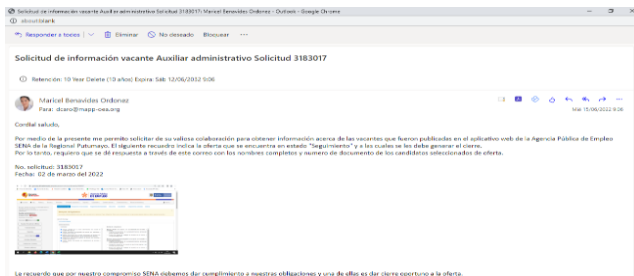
Solicitud de información vacante Auxiliar administrativo Solicitud 3183017 - Maricel Benavides Ordonez - Outlook - Google Chrome

about:blank

Responder a todos | Eliminar | No deseado | Bloquear ···

Solicitud de información vacante Auxiliar administrativo Solicitud 3183017

Retención: 10 Year Delete (10 años) Expira: Sáb 12/06/2032 9:06

Maricel Benavides Ordonez
Para: dcano@mapp-oea.org

Mar 15/06/2022 9:06

Cordial saludo,

Por medio de la presente me permito solicitar de su valiosa colaboración para obtener información acerca de las vacantes que fueron publicadas en el aplicativo web de la Agencia Pública de Empleo SENA de la Regional Putumayo. El siguiente recuadro indica la oferta que se encuentra en estado "Seguimiento" y a las cuales se les debe generar el cierre. Por lo tanto, requiero que se dé respuesta a través de este correo con los nombres completos y numero de documento de los candidatos seleccionados de oferta.

No. solicitud: 3183017
Fecha: 02 de marzo del 2022

Le recuerdo que por nuestro compromiso SENA debemos dar cumplimiento a nuestras obligaciones y una de ellas es dar cierre oportuno a la oferta.